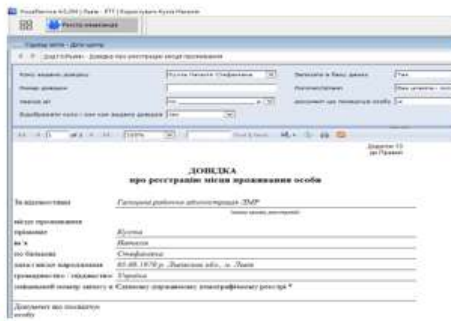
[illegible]

Реєстр мешканців

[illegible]

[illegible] Довідка про реєстрацію місця проживання

| Кому видана довідка | Кусяк Наталя Стефанівна | Виписати в бланк довідки | Так |
|---|---|---|---|
| Номер довідки | | Посвідчення | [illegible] |
| Номер акт | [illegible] | Документ що посвідчує особу | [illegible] |
| Відображати коли і ким була видана довідка | Ні | | |

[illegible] 100% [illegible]

Додаток 13 до Правил

ДОВІДКА
про реєстрацію місця проживання особи

За відомостями Галицька районна адміністрація ЛМР

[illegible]

місце проживання

прізвище Кусяк

ім'я Наталя

по батькові Стефанівна

дата і місце народження 05.08.1976 р. Львівська обл., м. Львів

громадянство / підданство Україна

унікальний номер запису в Єдиному державному демографічному реєстрі *

Документ, що посвідчує особу